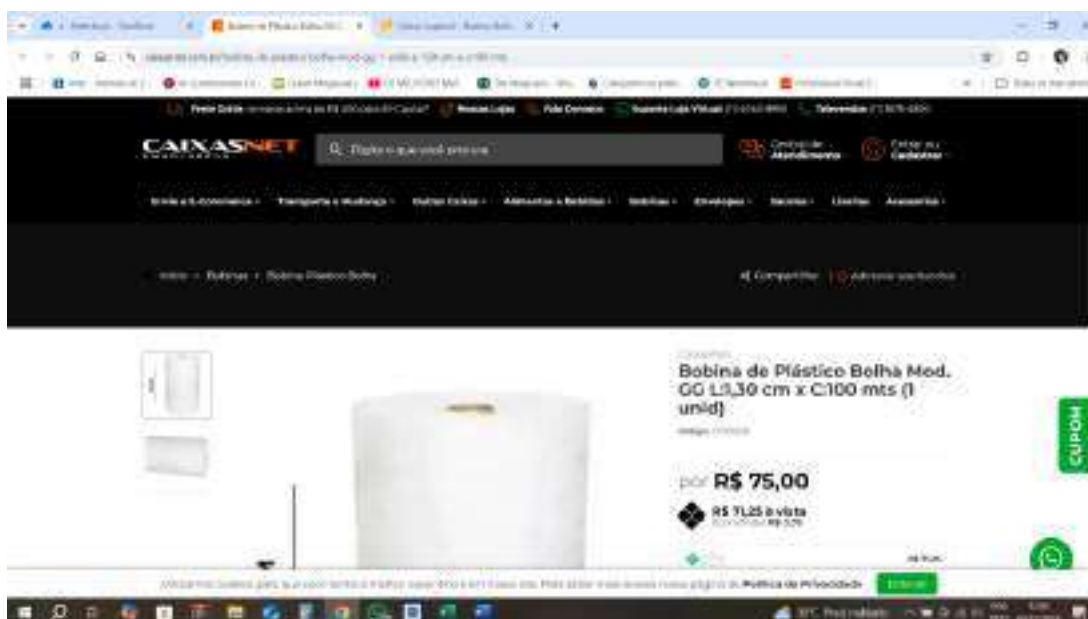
CAIXASNET

Q Digite o que você procura

Central de Atendimento

Entrar ou Cadastrar

Início > Bobinas > Bobina Plástico Bolha

Compartilhar

Bobina de Plástico Bolha Mod. GG L:1,30 cm x C:100 mts (1 unid)

por R$ 75,00

R$ 71,25 à vista

CUPOM

Política de Privacidade

Entendi